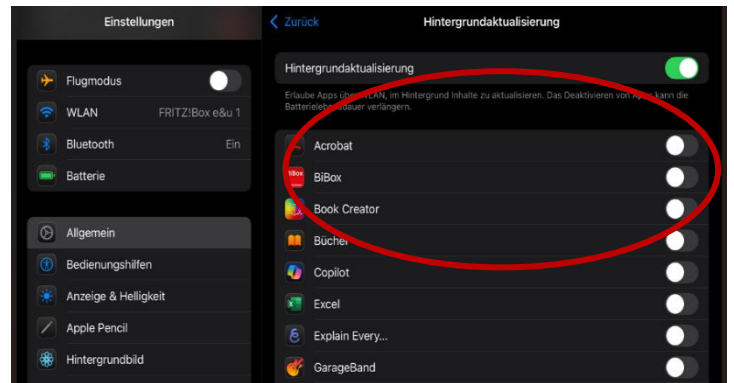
Einstellungen

Flugmodus

WLAN FRITZ!Box e&u 1

Bluetooth Ein

Batterie

Allgemein

Bedienungshilfen

Anzeige & Helligkeit

Apple Pencil

Hintergrundbild

< Zurück

Hintergrundaktualisierung

Hintergrundaktualisierung

Erlaube Apps über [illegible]LAN, im Hintergrund Inhalte zu aktualisieren. Das Deaktivieren von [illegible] kann die Batterieleb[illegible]dauer verlängern.

Acrobat

BiBox

Book Creator

Büche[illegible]

Copilot

Excel

Explain Every...

GarageBand